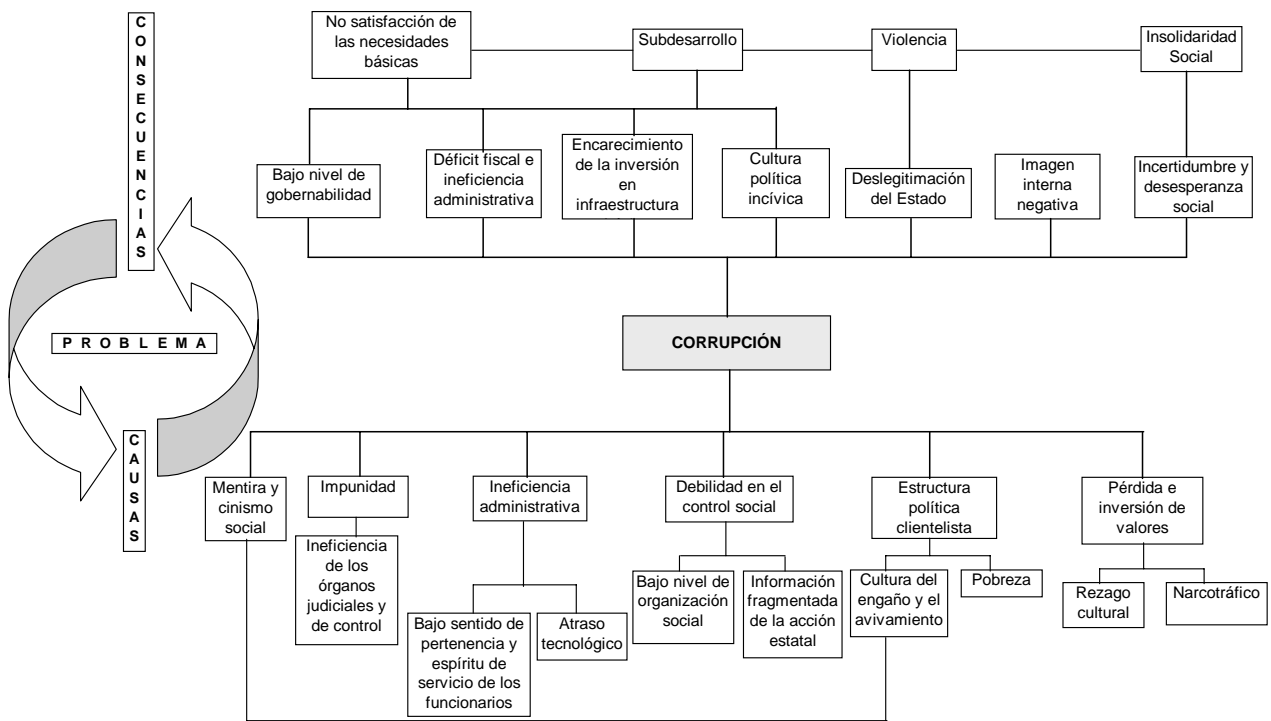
C
O
N
S
E
C
U
E
N
C
I
A
S

P R O B L E M A

C
A
U
S
A
S

No satisfacción de las necesidades básicas

Subdesarrollo

Violencia

Insolidaridad Social

Bajo nivel de gobernabilidad

Déficit fiscal e ineficiencia administrativa

Encarecimiento de la inversión en infraestructura

Cultura política incívica

Deslegitimación del Estado

Imagen interna negativa

Incertidumbre y desesperanza social

CORRUPCIÓN

Mentira y cinismo social

Impunidad

Ineficiencia de los órganos judiciales y de control

Ineficiencia administrativa

Bajo sentido de pertenencia y espíritu de servicio de los funcionarios

Atraso tecnológico

Debilidad en el control social

Bajo nivel de organización social

Información fragmentada de la acción estatal

Estructura política clientelista

Cultura del engaño y el avivamiento

Pobreza

Pérdida e inversión de valores

Rezago cultural

Narcotráfico